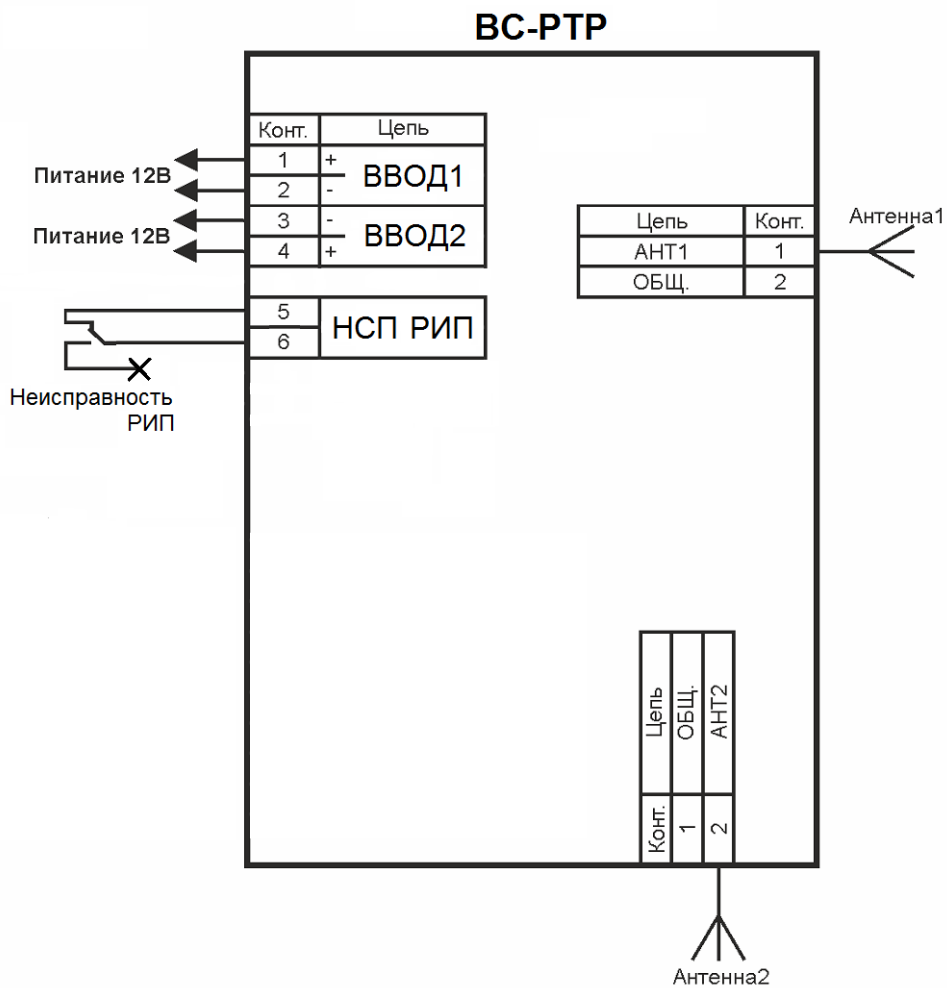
ВС-РТР

| Конт. | Цепь |
|---|---|
| 1 | + ВВОД1 |
| 2 | - ВВОД1 |
| 3 | - ВВОД2 |
| 4 | + ВВОД2 |

Питание 12В

Питание 12В

| 5 | НСП РИП |
|---|---|
| 6 | НСП РИП |

Неисправность РИП

| Цепь | Конт. |
|---|---|
| АНТ1 | 1 |
| ОБЩ. | 2 |

Антенна1

| Цепь | Конт. |
|---|---|
| ОБЩ. | 1 |
| АНТ2 | 2 |

Антенна2